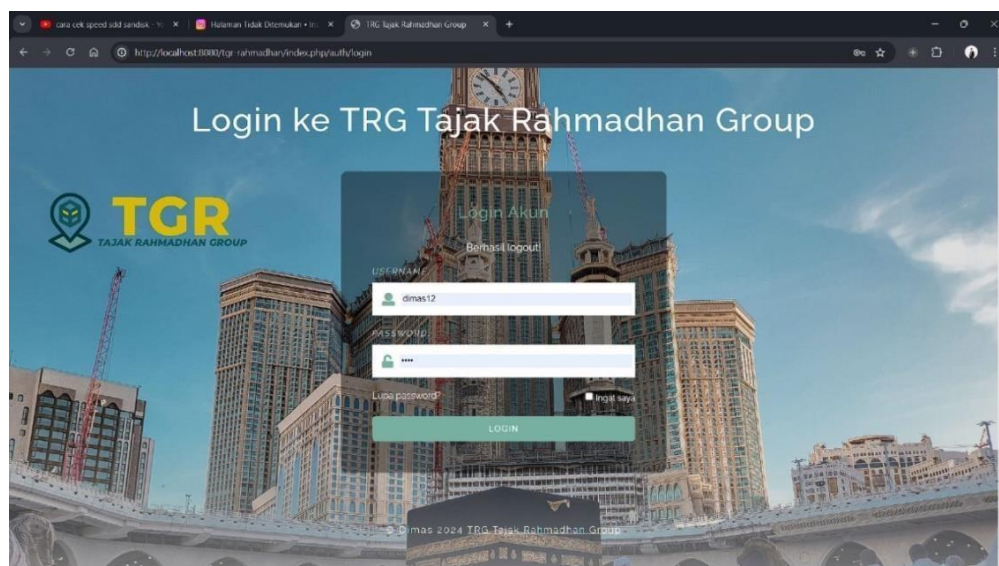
cara cek speed sdd sandisk - Yo ×
Halaman Tidak Ditemukan • In ×
TRG Tajak Rahmadhan Group ×
+

http://localhost:8080/tgr rahmadhan/index.php/auth/login

Login ke TRG Tajak Rahmadhan Group

TGR
TAJAK RAHMADHAN GROUP

Login Akun

Berhasil logout!

USERNAME

dimas12

PASSWORD

••••

Lupa password?

Ingat saya

LOGIN

© Dimas 2024 TRG Tajak Rahmadhan Group